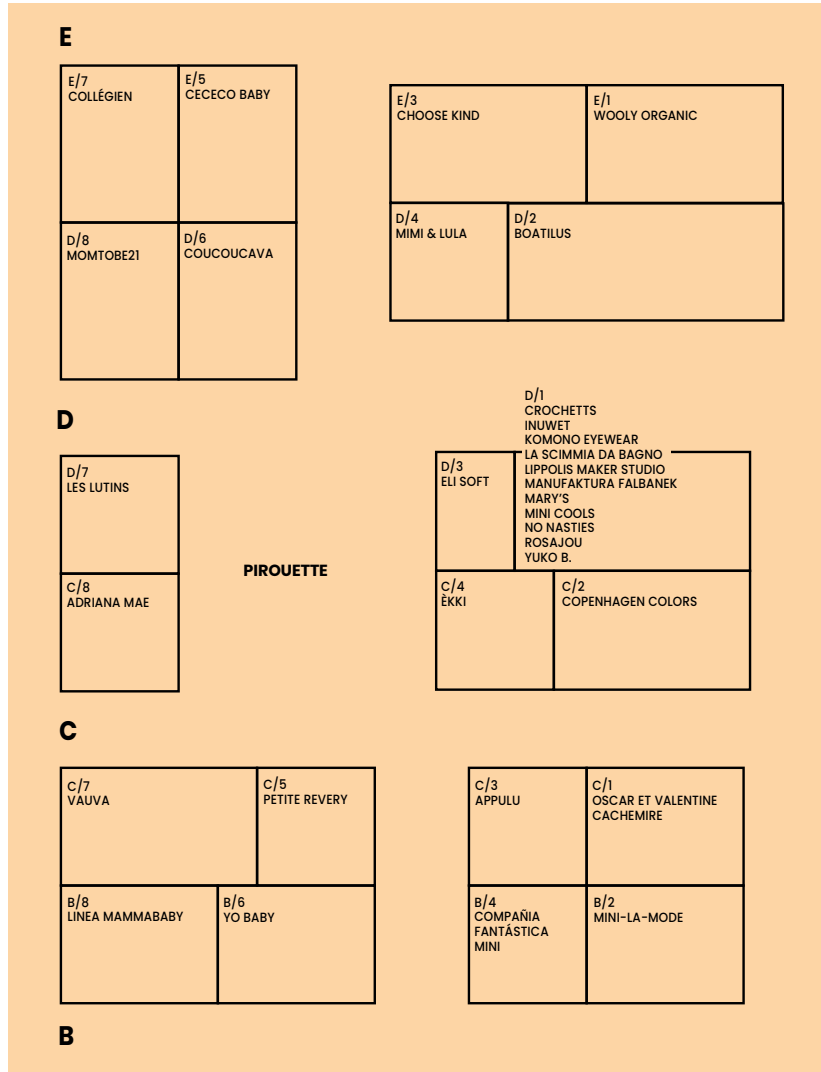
E

E/7
COLLÉGIEN

E/5
CECECO BABY

D/8
MOMTOBE21

D/6
COUCOUCAVA

E/3
CHOOSE KIND

E/1
WOOLY ORGANIC

D/4
MIMI & LULA

D/2
BOATILUS

D

D/7
LES LUTINS

C/8
ADRIANA MAE

PIROUETTE

D/1
CROCHETTS
INUWET
KOMONO EYEWEAR
LA SCIMMIA DA BAGNO
LIPPOLIS MAKER STUDIO
MANUFAKTURA FALBANEK
MARY'S
MINI COOLS
NO NASTIES
ROSAJOU
YUKO B.

D/3
ELI SOFT

C/4
ÈKKI

C/2
COPENHAGEN COLORS

C

C/7
VAUVA

C/5
PETITE REVERY

B/8
LINEA MAMMABABY

B/6
YO BABY

C/3
APPULU

C/1
OSCAR ET VALENTINE CACHEMIRE

B/4
COMPAÑIA FANTÁSTICA MINI

B/2
MINI-LA-MODE

B